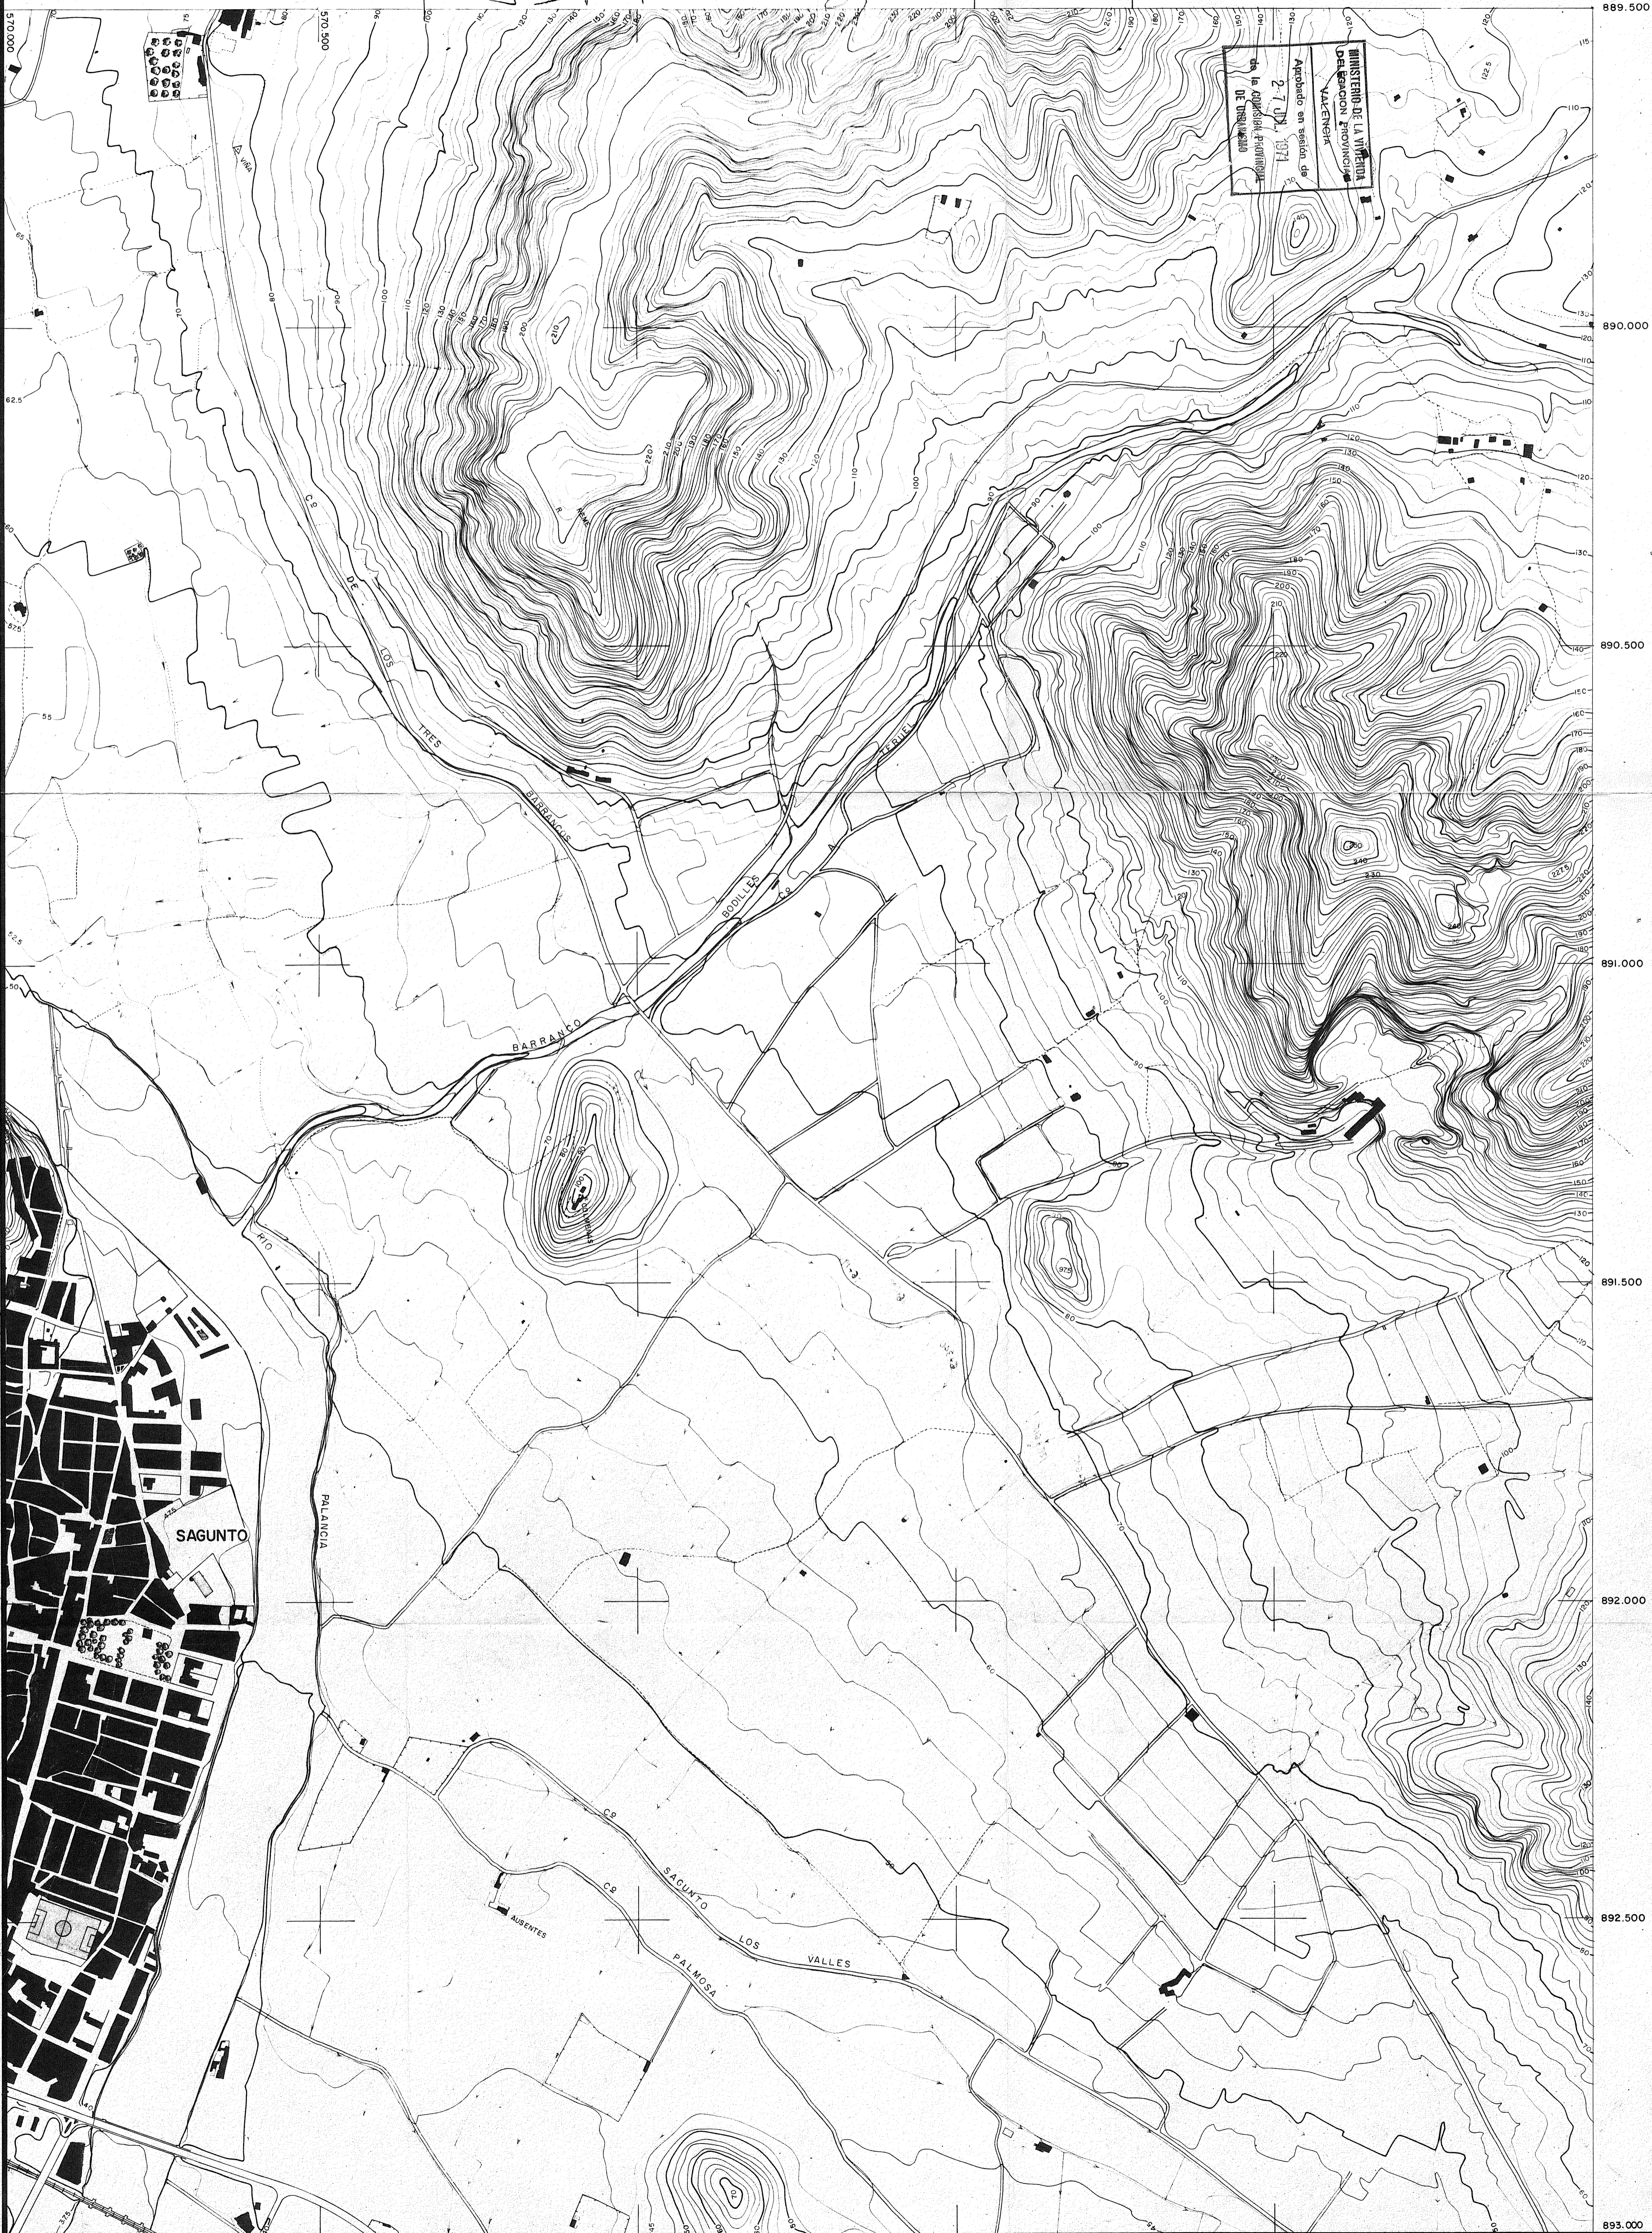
889.500

570.000

570.500

MINISTERIO DE LA VIVIENDA
DELEGACION PROVINCIAL
VALENCIA
Aprobado en sesión de
2-7-DIC. 1979
de la comisión Provincial
DE URBANISMO

890.000

890.500

CR DE LOS TRES

BARRANCO

TERUEL

BODILLES

CR

BARRANCO

891.000

891.500

RIO

PALANCIA

SAGUNTO

892.000

CR SAGUNTO LOS VALLES

CR PALMOSA

AUSENTES

892.500

893.000